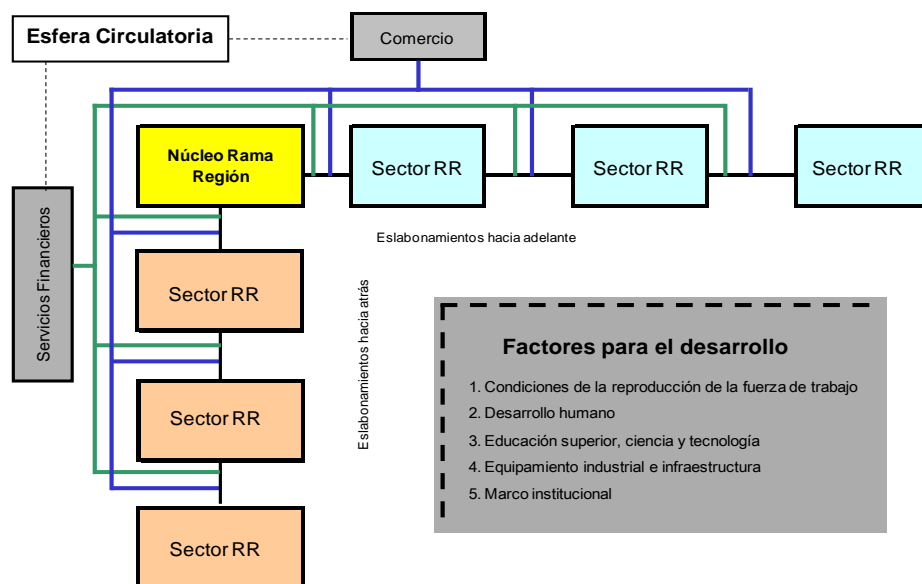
Esfera Circulatoria

Comercio

Servicios Financieros

Núcleo Rama Región

Sector RR

Sector RR

Sector RR

Eslabonamientos hacia adelante

Sector RR

Eslabonamientos hacia atrás

Sector RR

Sector RR

Factores para el desarrollo

1. Condiciones de la reproducción de la fuerza de trabajo
2. Desarrollo humano
3. Educación superior, ciencia y tecnología
4. Equipamiento industrial e infraestructura
5. Marco institucional